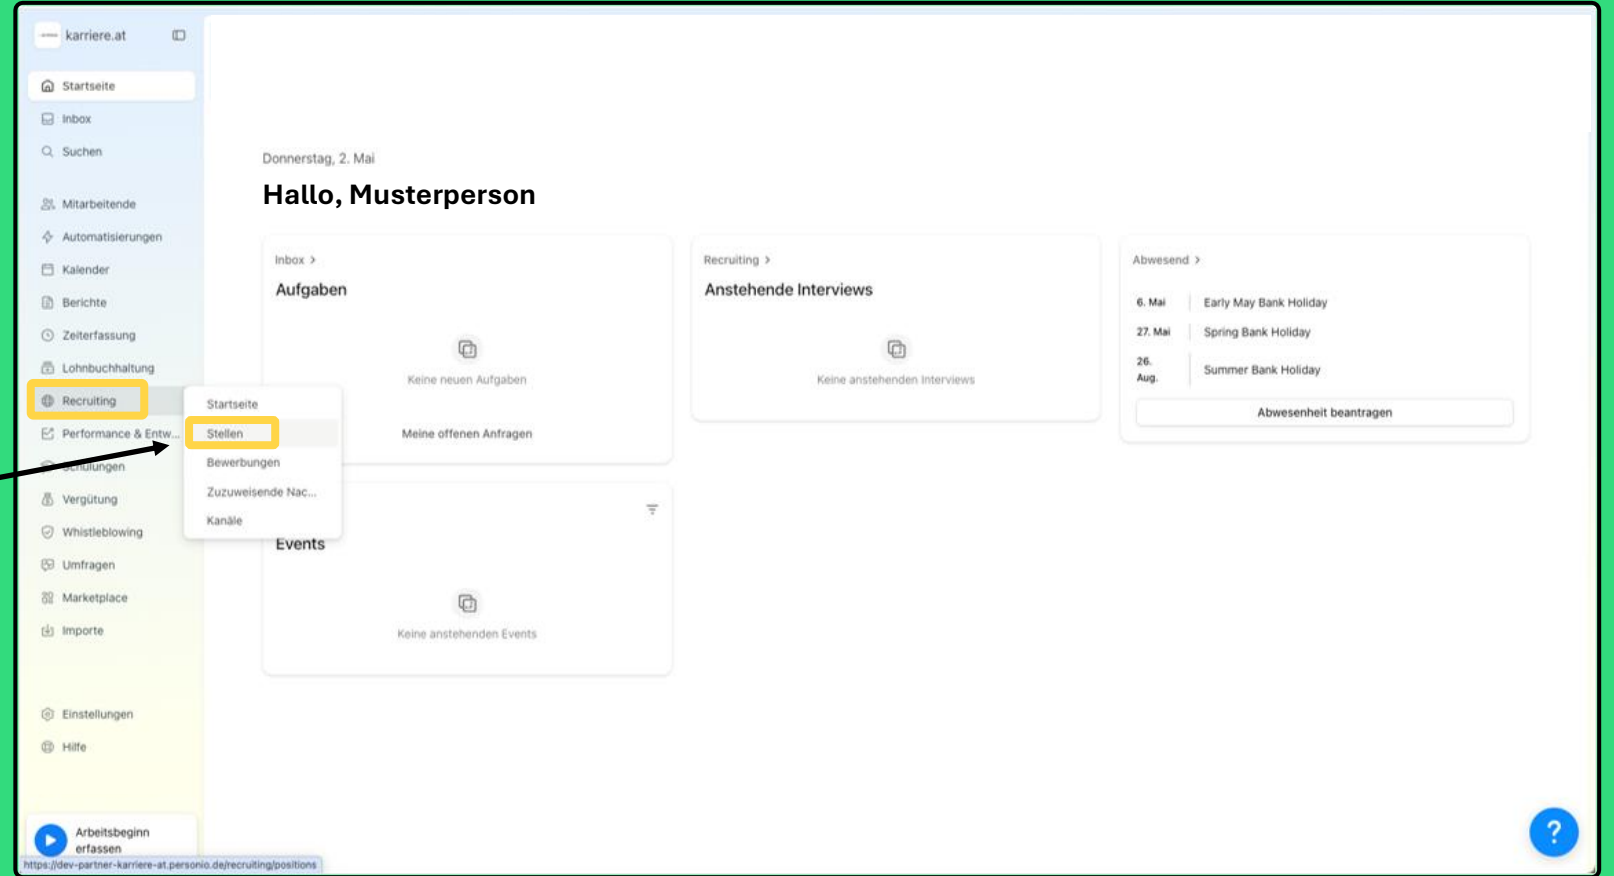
karriere.at

Startseite
Inbox
Suchen

Mitarbeitende
Automatisierungen
Kalender
Berichte
Zeiterfassung
Lohnbuchhaltung
Recruiting
Performance & Entw...
Schulungen
Vergütung
Whistleblowing
Umfragen
Marketplace
Importe

Einstellungen
Hilfe

Arbeitsbeginn erfassen

https://dev-partner-karriere-at.personio.de/recruiting/positions

Startseite
Stellen
Bewerbungen
Zuzuweisende Nac...
Kanäle

Donnerstag, 2. Mai

Hallo, Musterperson

Inbox >
Aufgaben
Keine neuen Aufgaben
Meine offenen Anfragen

Recruiting >
Anstehende Interviews
Keine anstehenden Interviews

Abwesend >
| 6. Mai | Early May Bank Holiday |
|---|---|
| 27. Mai | Spring Bank Holiday |
| 26. Aug. | Summer Bank Holiday |

Abwesenheit beantragen

Events
Keine anstehenden Events

?